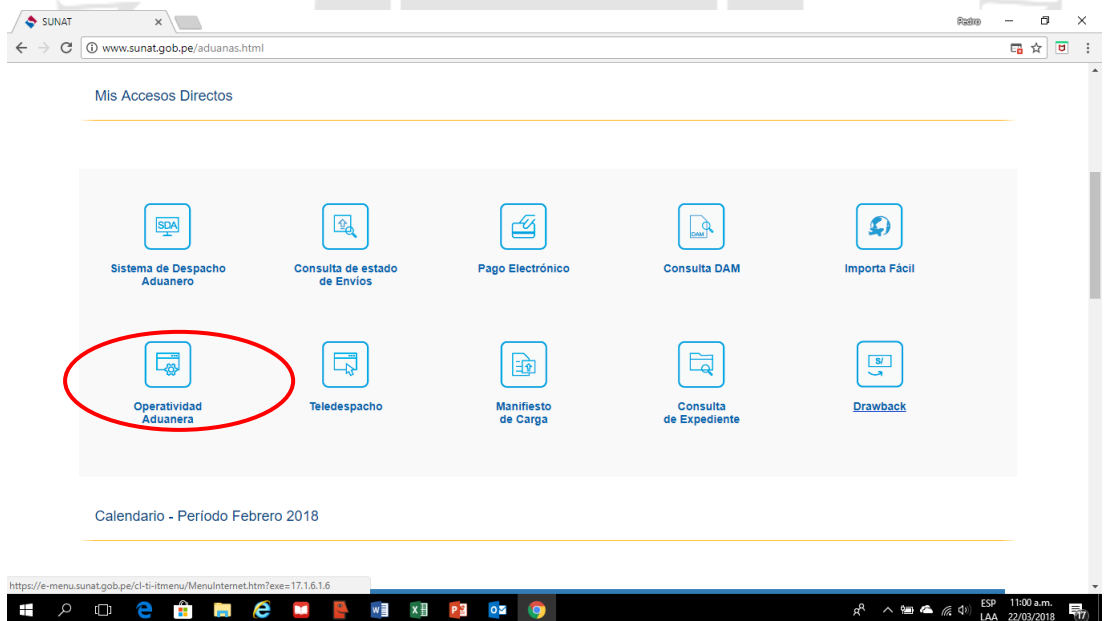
SUNAT ×

Pedro

www.sunat.gob.pe/aduanas.html

Mis Accesos Directos

SDA

Sistema de Despacho Aduanero

Consulta de estado de Envíos

Pago Electrónico

DAM

Consulta DAM

Importa Fácil

Operatividad Aduanera

Teledespacho

Manifiesto de Carga

Consulta de Expediente

S/

Drawback

Calendario - Período Febrero 2018

https://e-menu.sunat.gob.pe/cl-ti-itmenu/MenuInternet.htm?exe=17.1.6.1.6

ESP LAA 11:00 a.m. 22/03/2018 17